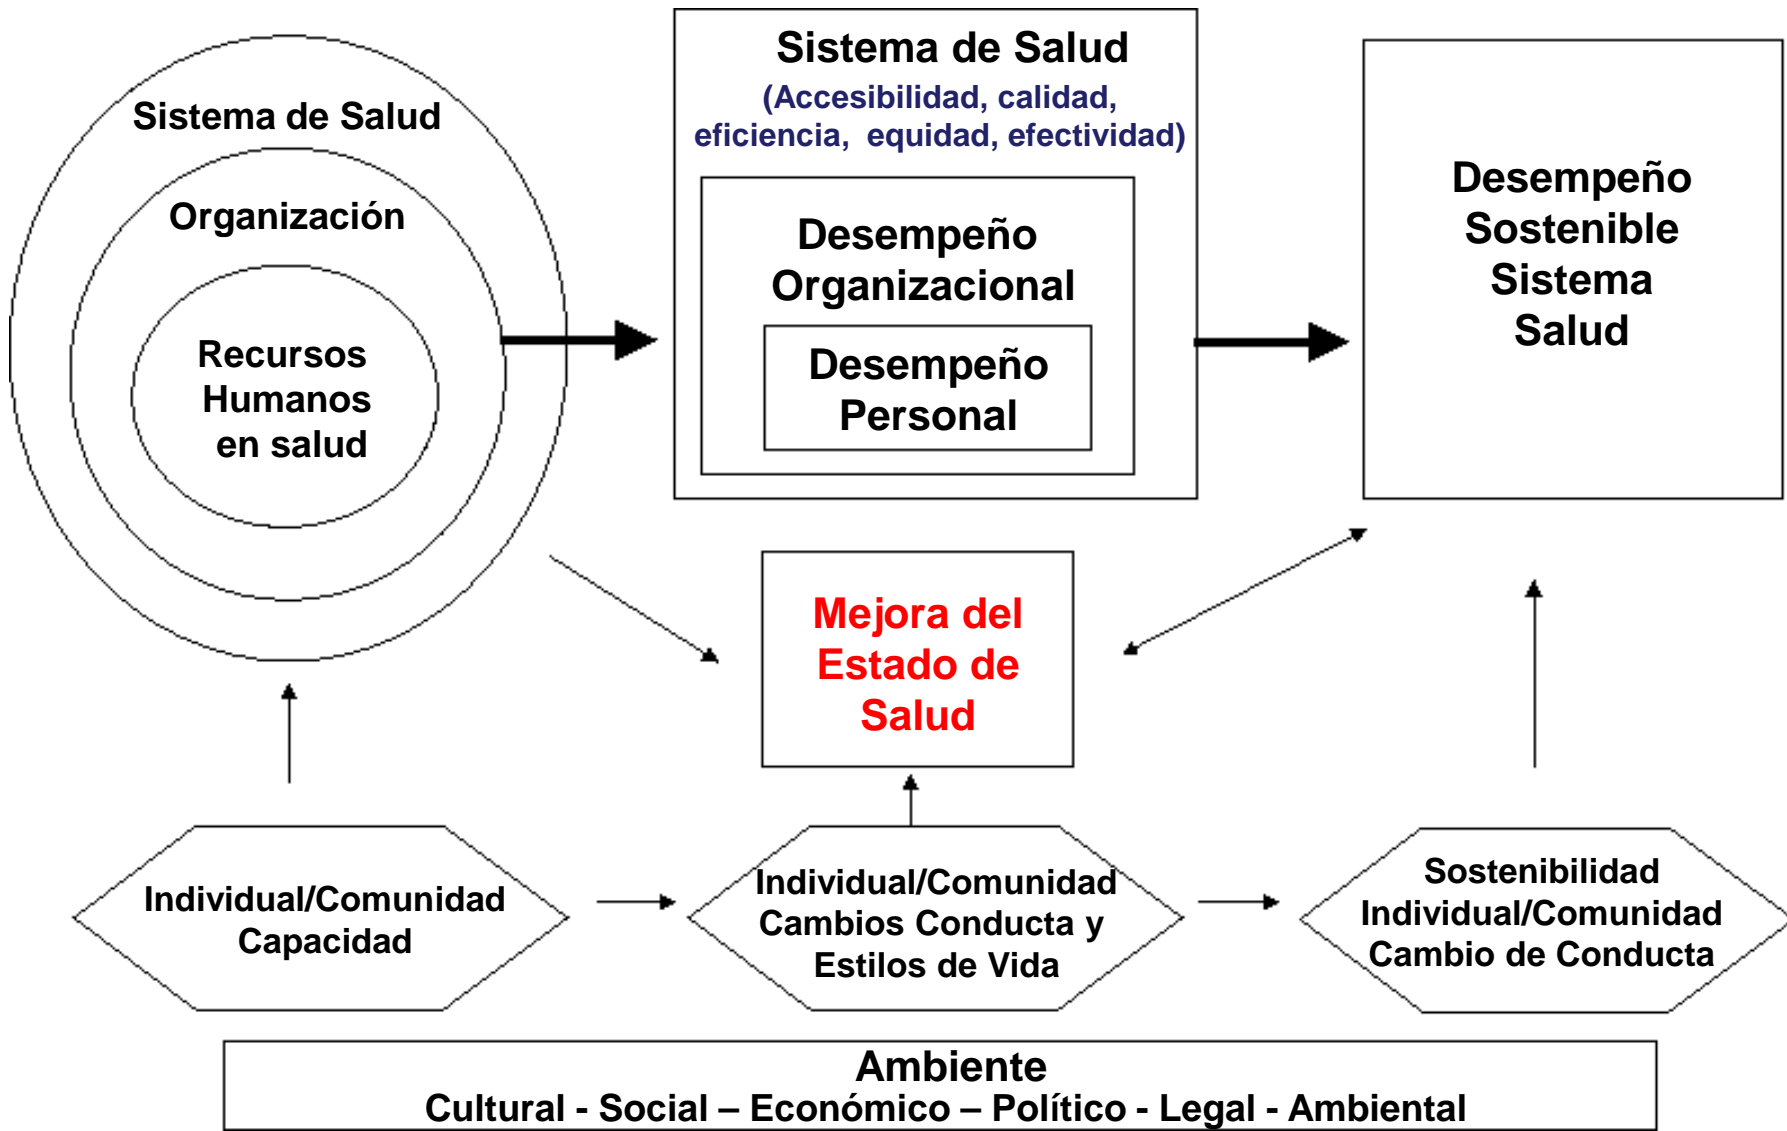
Sistema de Salud

Organización

Recursos Humanos en salud

Sistema de Salud
(Accesibilidad, calidad, eficiencia, equidad, efectividad)

Desempeño Organizacional

Desempeño Personal

Desempeño Sostenible Sistema Salud

Mejora del Estado de Salud

Individual/Comunidad Capacidad

Individual/Comunidad Cambios Conducta y Estilos de Vida

Sostenibilidad Individual/Comunidad Cambio de Conducta

Ambiente
Cultural - Social – Económico – Político - Legal - Ambiental